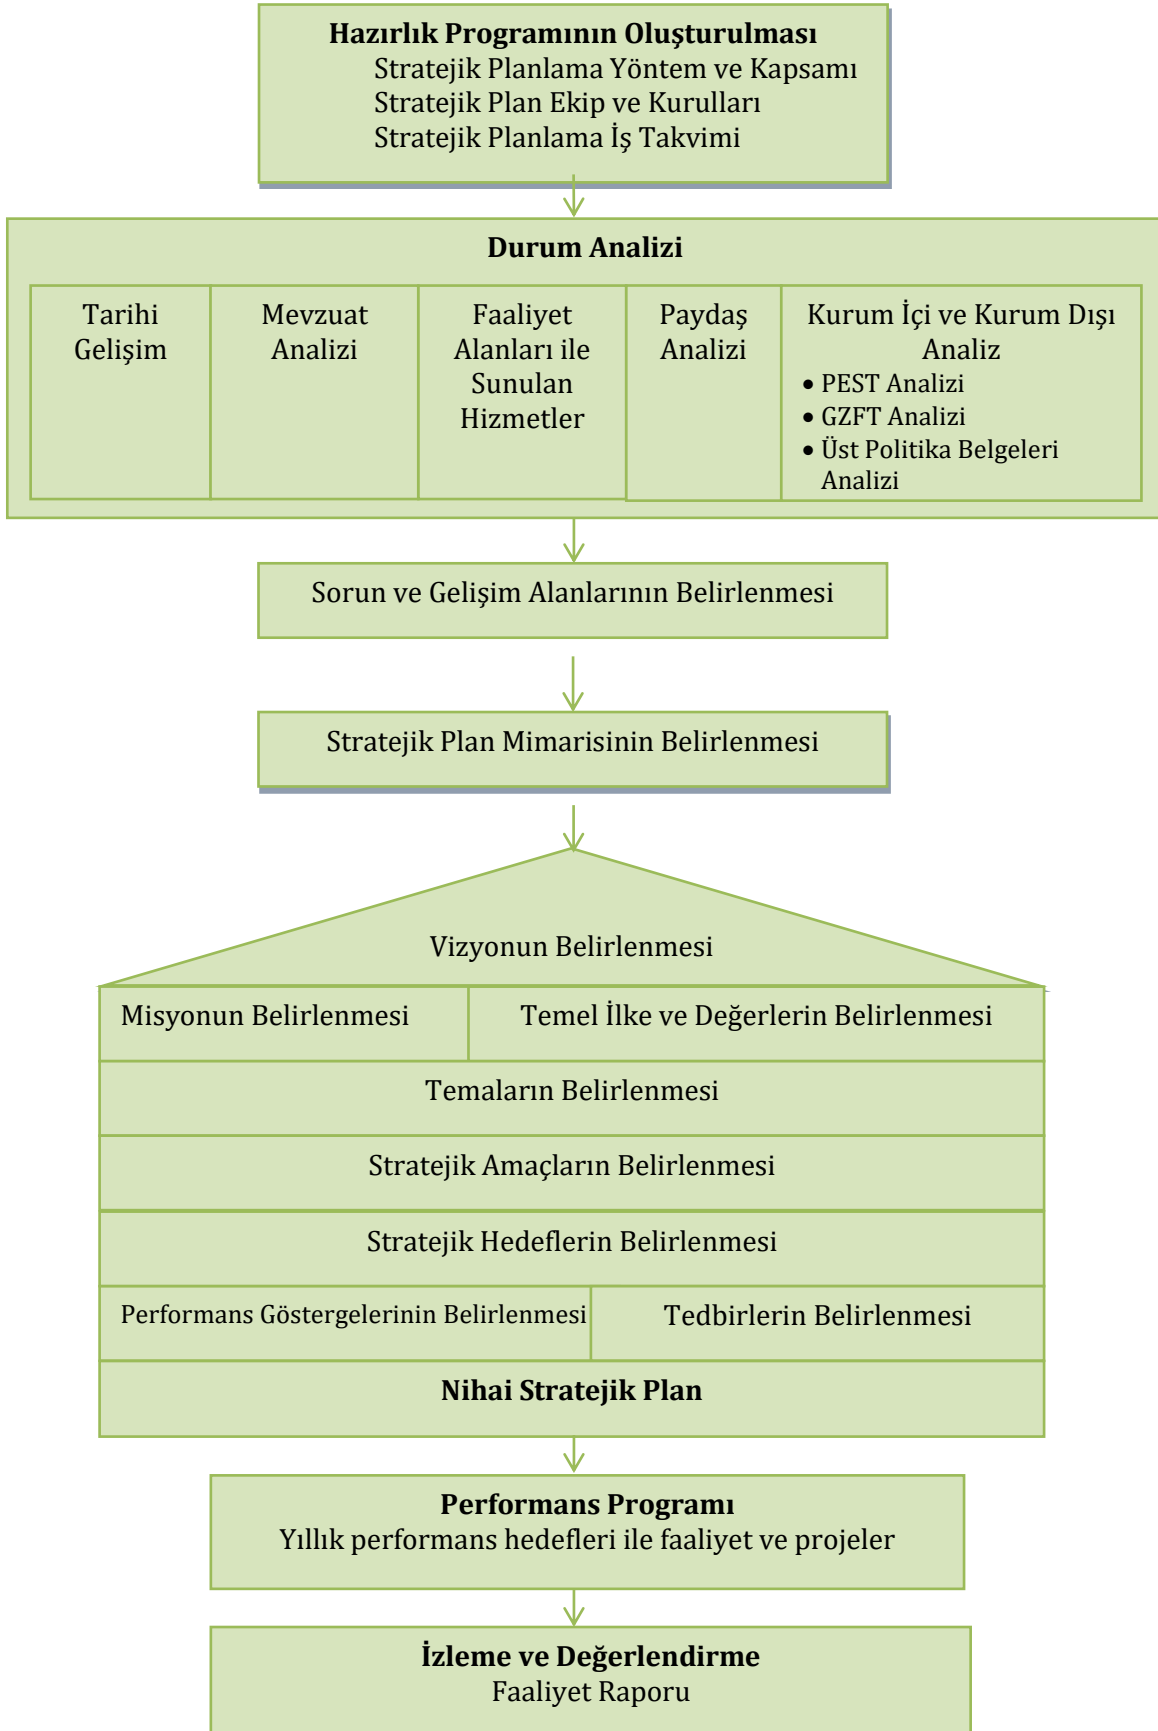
Hazırlık Programının Oluşturulması
Stratejik Planlama Yöntem ve Kapsamı
Stratejik Plan Ekip ve Kurulları
Stratejik Planlama İş Takvimi

Durum Analizi

Tarihi Gelişim

Mevzuat Analizi

Faaliyet Alanları ile Sunulan Hizmetler

Paydaş Analizi

Kurum İçi ve Kurum Dışı Analiz
• PEST Analizi
• GZFT Analizi
• Üst Politika Belgeleri Analizi

Sorun ve Gelişim Alanlarının Belirlenmesi

Stratejik Plan Mimarisinin Belirlenmesi

Vizyonun Belirlenmesi

Misyonun Belirlenmesi

Temel İlke ve Değerlerin Belirlenmesi

Temaların Belirlenmesi

Stratejik Amaçların Belirlenmesi

Stratejik Hedeflerin Belirlenmesi

Performans Göstergelerinin Belirlenmesi

Tedbirlerin Belirlenmesi

Nihai Stratejik Plan

Performans Programı
Yıllık performans hedefleri ile faaliyet ve projeler

İzleme ve Değerlendirme
Faaliyet Raporu